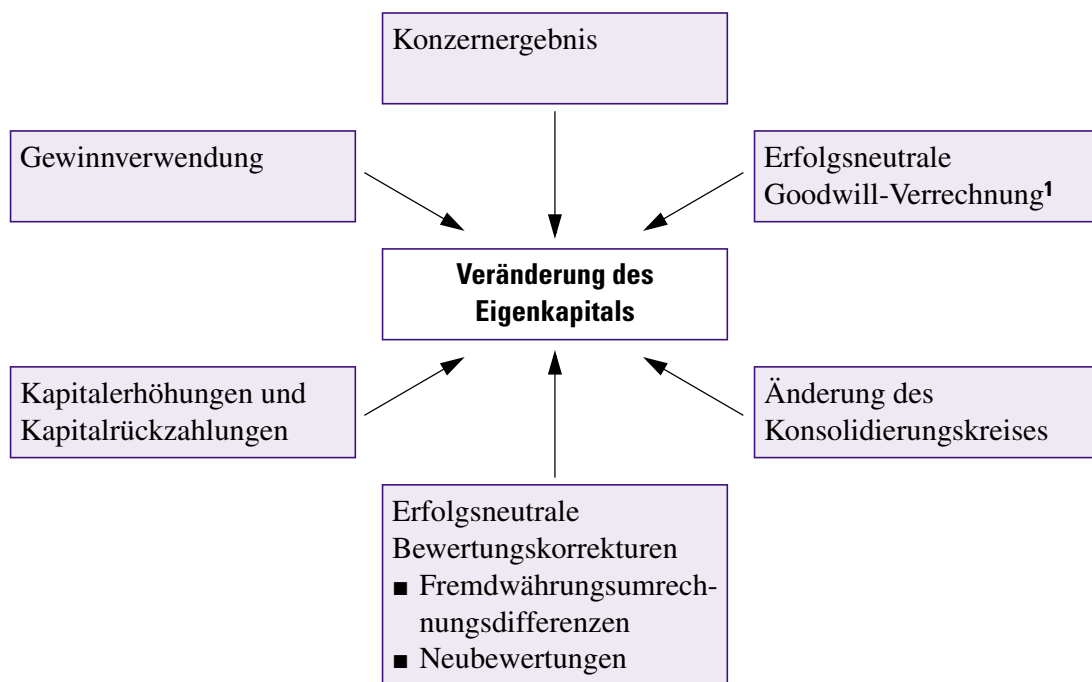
Konzernergebnis

Gewinnverwendung

Erfolgsneutrale Goodwill-Verrechnung$^1$

**Veränderung des Eigenkapitals**

Kapitalerhöhungen und Kapitalrückzahlungen

Änderung des Konsolidierungskreises

Erfolgsneutrale Bewertungskorrekturen
■ Fremdwährungsumrechnungsdifferenzen
■ Neubewertungen